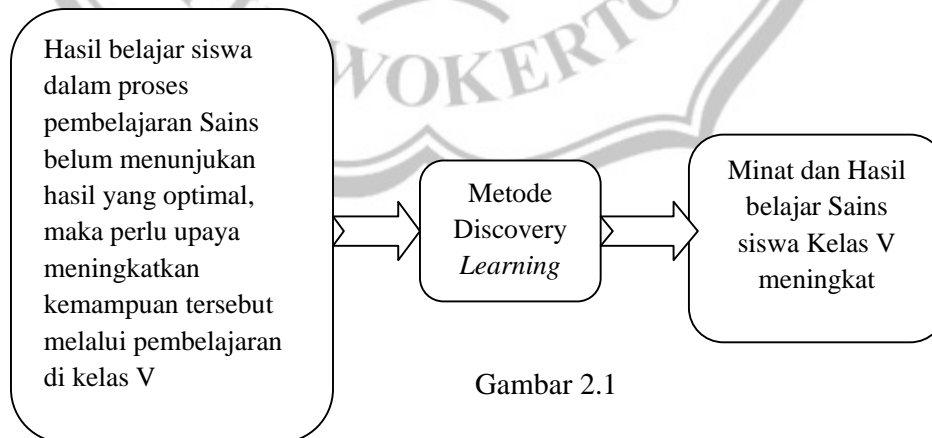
WOKERTO

Hasil belajar siswa dalam proses pembelajaran Sains belum menunjukan hasil yang optimal, maka perlu upaya meningkatkan kemampuan tersebut melalui pembelajaran di kelas V

Metode Discovery *Learning*

Minat dan Hasil belajar Sains siswa Kelas V meningkat

Gambar 2.1